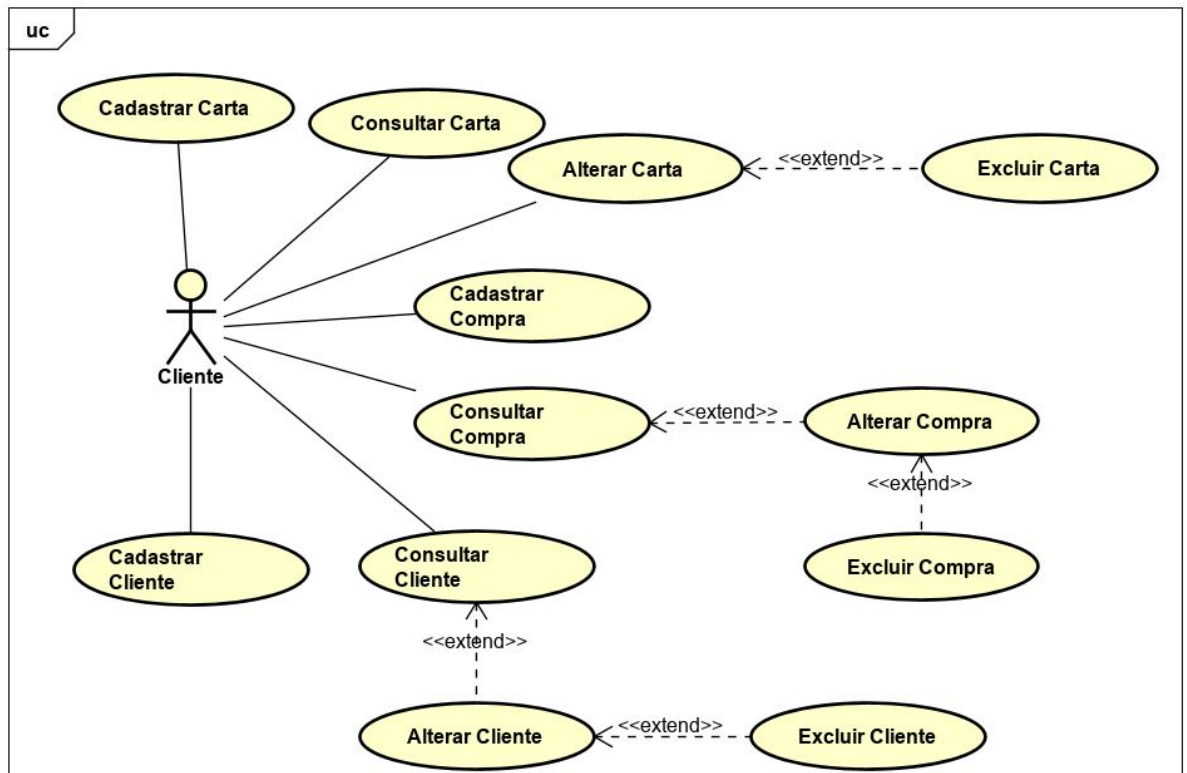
uc

Cadastrar Carta

Consultar Carta

Alterar Carta

<<extend>>

Excluir Carta

Cliente

Cadastrar Compra

Consultar Compra

<<extend>>

Alterar Compra

<<extend>>

Excluir Compra

Cadastrar Cliente

Consultar Cliente

<<extend>>

Alterar Cliente

<<extend>>

Excluir Cliente